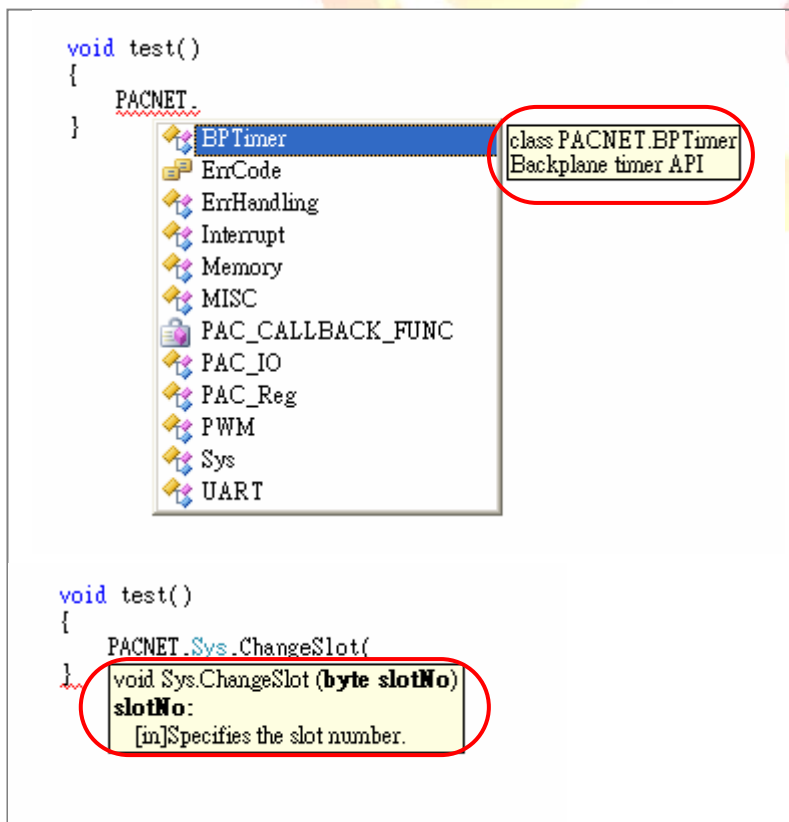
void test()
{
    PACNET.
}

BPTimer
ErrCode
ErrHandling
Interrupt
Memory
MISC
PAC_CALLBACK_FUNC
PAC_IO
PAC_Reg
PWM
Sys
UART

class PACNET.BPTimer
Backplane timer API

void test()
{
    PACNET.Sys.ChangeSlot(
}

void Sys.ChangeSlot (**byte slotNo**)
**slotNo:**
[in]Specifies the slot number.